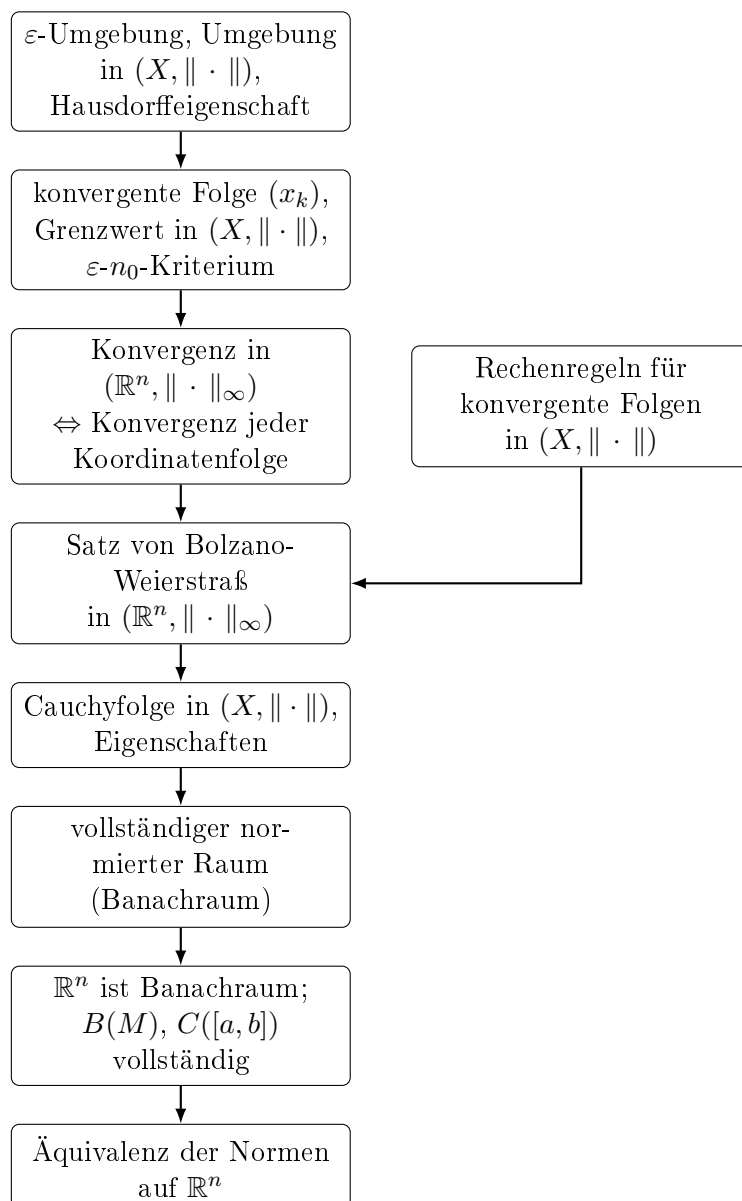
$\varepsilon$-Umgebung, Umgebung in $(X, \|\cdot\|)$, Hausdorffeigenschaft

konvergente Folge $(x_k)$, Grenzwert in $(X, \|\cdot\|)$, $\varepsilon$-$n_0$-Kriterium

Konvergenz in $(\mathbb{R}^n, \|\cdot\|_\infty)$ $\Leftrightarrow$ Konvergenz jeder Koordinatenfolge

Rechenregeln für konvergente Folgen in $(X, \|\cdot\|)$

Satz von Bolzano-Weierstraß in $(\mathbb{R}^n, \|\cdot\|_\infty)$

Cauchyfolge in $(X, \|\cdot\|)$, Eigenschaften

vollständiger normierter Raum (Banachraum)

$\mathbb{R}^n$ ist Banachraum; $B(M)$, $C([a,b])$ vollständig

Äquivalenz der Normen auf $\mathbb{R}^n$